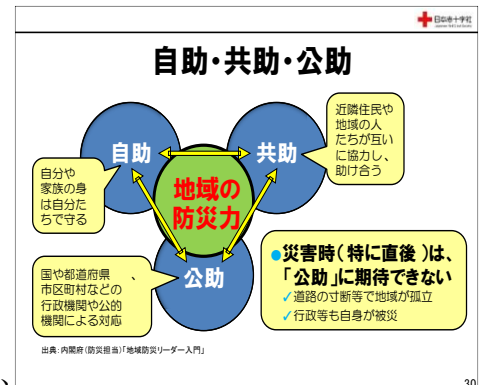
日本赤十字社
Japanese Red Cross Society

自助・共助・公助

近隣住民や地域の人たちが互いに協力し、助け合う

自助

共助

自分や家族の身は自分たちで守る

地域の防災力

公助

国や都道府県、市区町村などの行政機関や公的機関による対応

●災害時（特に直後）は、「公助」に期待できない
✓道路の寸断等で地域が孤立
✓行政等も自身が被災

出典：内閣府（防災担当）「地域防災リーダー入門」

30